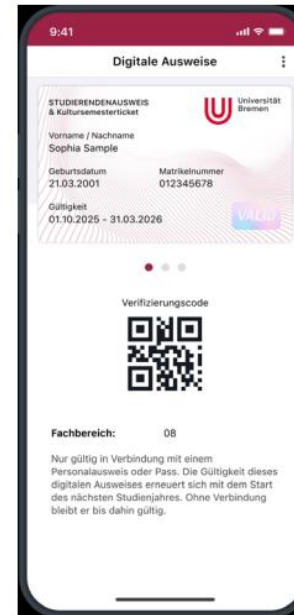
9:41

Digitale Ausweise

STUDIERENDENAUSWEIS & Kultursemesterticket

Universität Bremen

Vorname / Nachname
Sophia Sample

Geburtsdatum
21.03.2001

Matrikelnummer
012345678

Gültigkeit
01.10.2025 - 31.03.2026

VALID

Verifizierungscode

Fachbereich: 08

Nur gültig in Verbindung mit einem Personalausweis oder Pass. Die Gültigkeit dieses digitalen Ausweises erneuert sich mit dem Start des nächsten Studienjahres. Ohne Verbindung bleibt er bis dahin gültig.